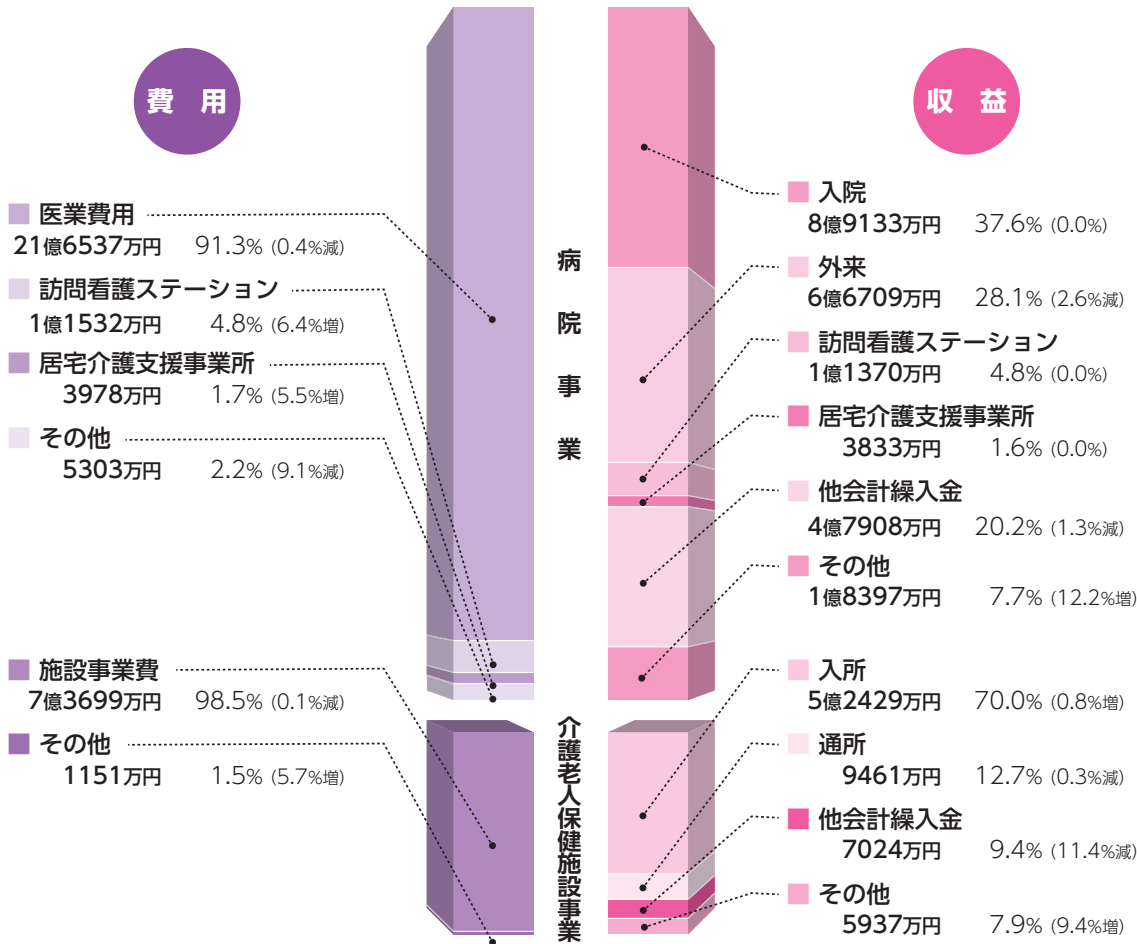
費用

医業費用
21億6537万円　91.3% (0.4%減)

訪問看護ステーション
1億1532万円　4.8% (6.4%増)

居宅介護支援事業所
3978万円　1.7% (5.5%増)

その他
5303万円　2.2% (9.1%減)

施設事業費
7億3699万円　98.5% (0.1%減)

その他
1151万円　1.5% (5.7%増)

病院事業

介護老人保健施設事業

収益

入院
8億9133万円　37.6% (0.0%)

外来
6億6709万円　28.1% (2.6%減)

訪問看護ステーション
1億1370万円　4.8% (0.0%)

居宅介護支援事業所
3833万円　1.6% (0.0%)

他会計繰入金
4億7908万円　20.2% (1.3%減)

その他
1億8397万円　7.7% (12.2%増)

入所
5億2429万円　70.0% (0.8%増)

通所
9461万円　12.7% (0.3%減)

他会計繰入金
7024万円　9.4% (11.4%減)

その他
5937万円　7.9% (9.4%増)